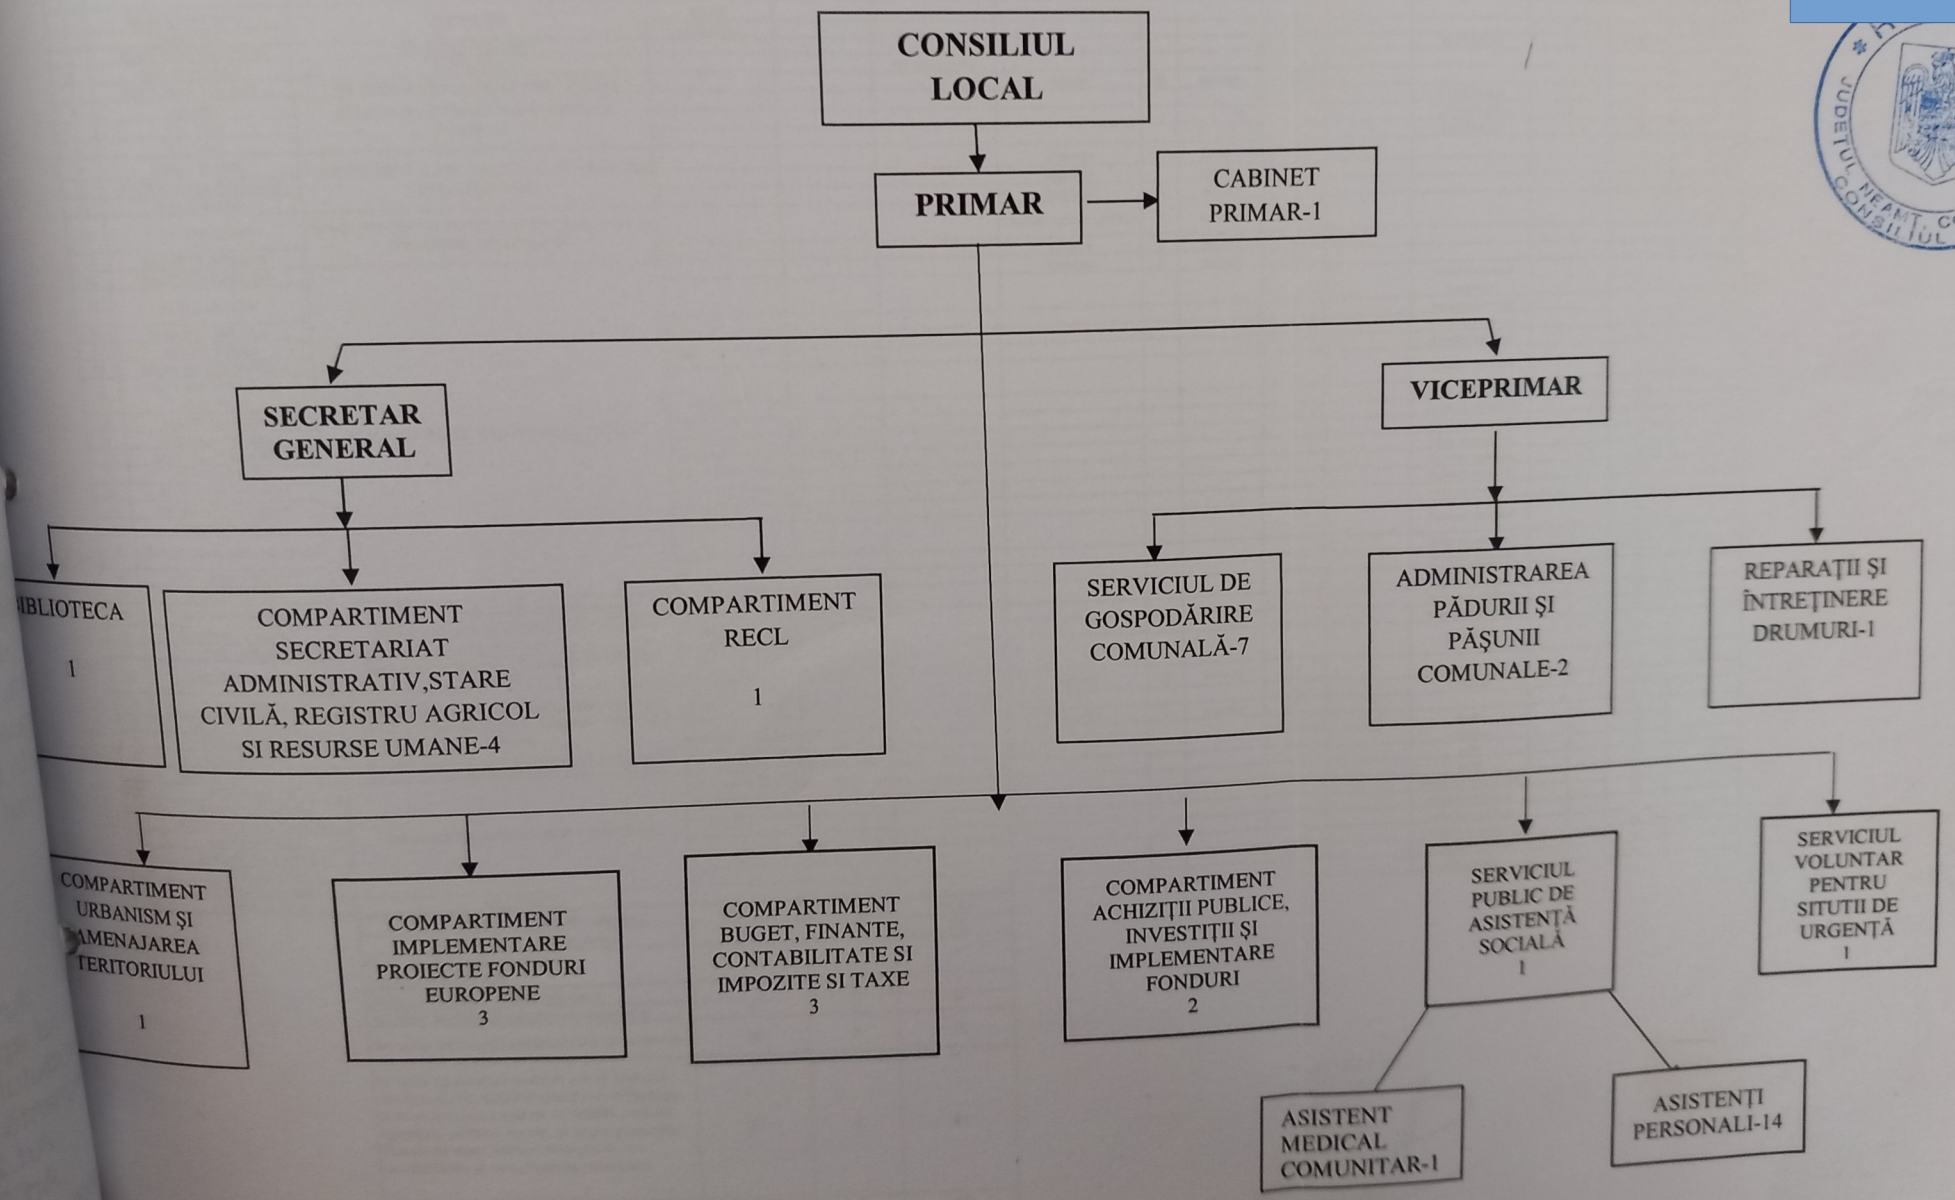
CONSILIUL LOCAL

PRIMAR

CABINET PRIMAR-1

SECRETAR GENERAL

VICEPRIMAR

BIBLIOTECA

1

COMPARTIMENT SECRETARIAT ADMINISTRATIV,STARE CIVILĂ, REGISTRU AGRICOL SI RESURSE UMANE-4

COMPARTIMENT RECL

1

SERVICIUL DE GOSPODĂRIRE COMUNALĂ-7

ADMINISTRAREA PĂDURII ŞI PĂŞUNII COMUNALE-2

REPARAŢII ŞI ÎNTREŢINERE DRUMURI-1

COMPARTIMENT URBANISM ŞI AMENAJAREA TERITORIULUI

1

COMPARTIMENT IMPLEMENTARE PROIECTE FONDURI EUROPENE
3

COMPARTIMENT BUGET, FINANTE, CONTABILITATE SI IMPOZITE SI TAXE
3

COMPARTIMENT ACHIZIŢII PUBLICE, INVESTIŢII ŞI IMPLEMENTARE FONDURI
2

SERVICIUL PUBLIC DE ASISTENŢĂ SOCIALĂ
1

SERVICIUL VOLUNTAR PENTRU SITUTII DE URGENŢĂ
1

ASISTENT MEDICAL COMUNITAR-1

ASISTENŢI PERSONALI-14

JUDEŢUL NEAMŢ CONSILIUL